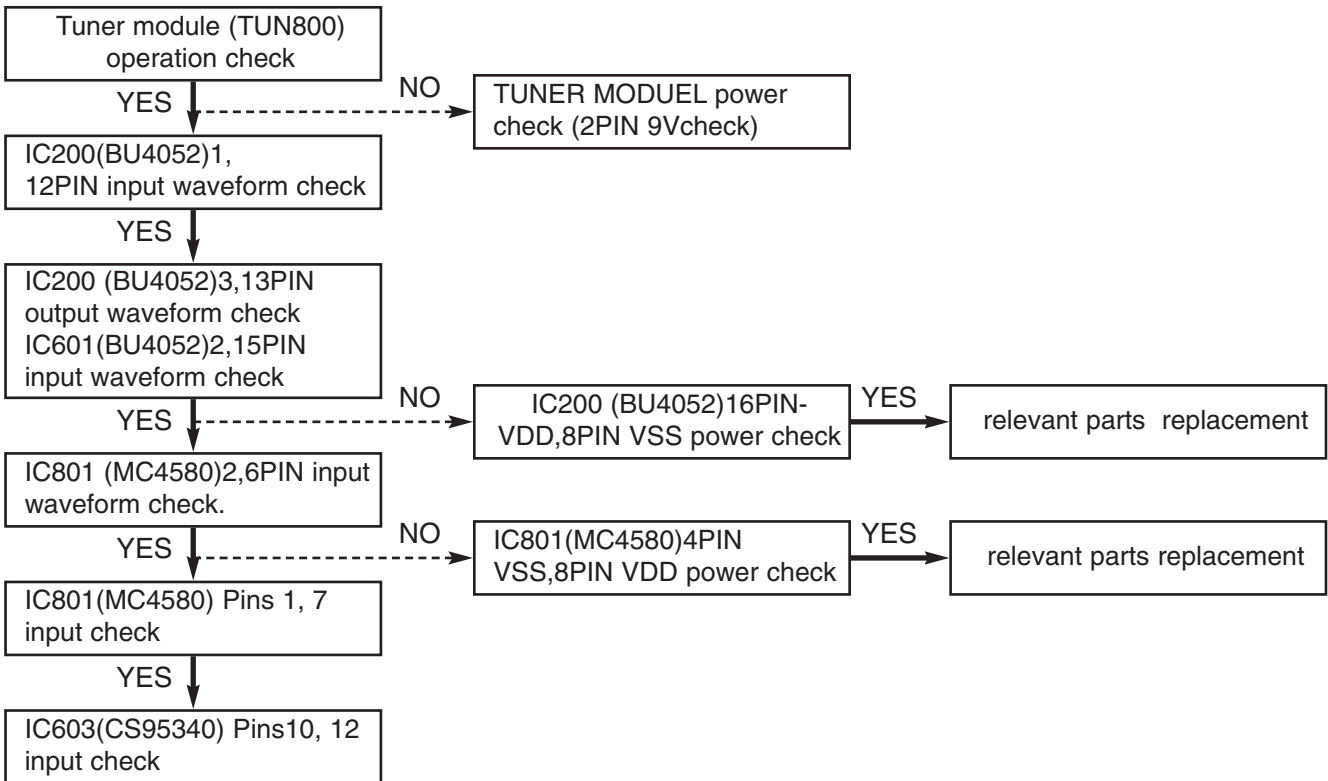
Tuner module (TUN800) operation check

YES

NO

TUNER MODUEL power check (2PIN 9Vcheck)

IC200(BU4052)1, 12PIN input waveform check

YES

IC200 (BU4052)3,13PIN output waveform check IC601(BU4052)2,15PIN input waveform check

YES

NO

IC200 (BU4052)16PIN-VDD,8PIN VSS power check

YES

relevant parts replacement

IC801 (MC4580)2,6PIN input waveform check.

YES

NO

IC801(MC4580)4PIN VSS,8PIN VDD power check

YES

relevant parts replacement

IC801(MC4580) Pins 1, 7 input check

YES

IC603(CS95340) Pins10, 12 input check